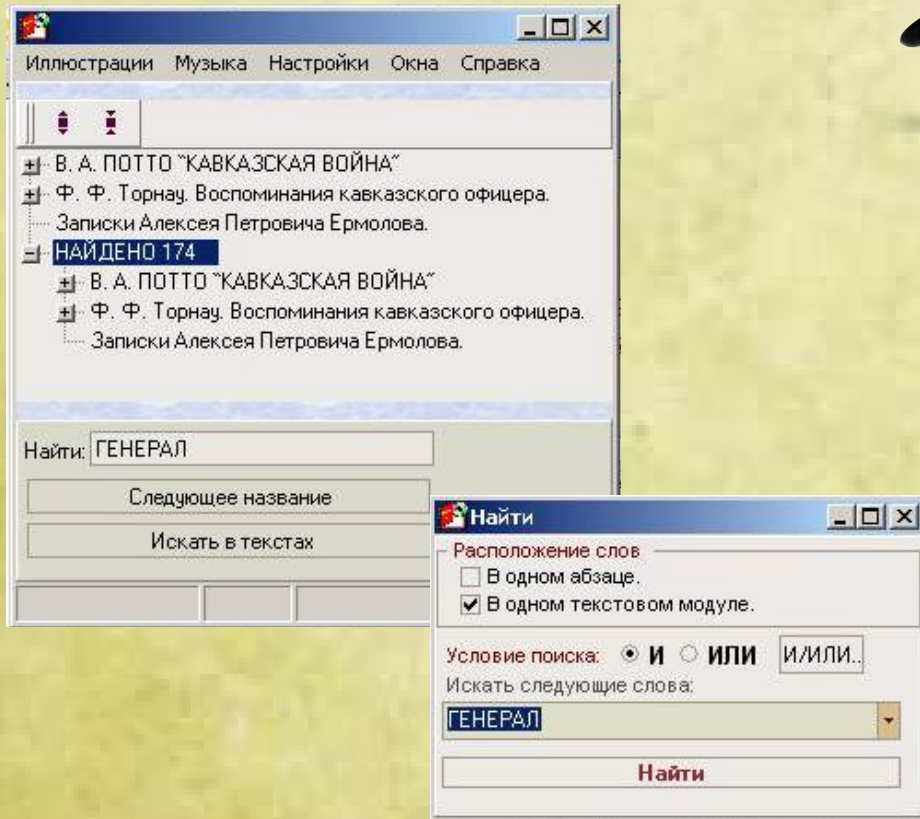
Иллюстрации Музыка Настройки Окна Справка

В. А. ПОТТО "КАВКАЗСКАЯ ВОЙНА"
Ф. Ф. Торнау. Воспоминания кавказского офицера.
Записки Алексея Петровича Ермолова.
НАЙДЕНО 174
В. А. ПОТТО "КАВКАЗСКАЯ ВОЙНА"
Ф. Ф. Торнау. Воспоминания кавказского офицера.
Записки Алексея Петровича Ермолова.

Найти: ГЕНЕРАЛ
Следующее название
Искать в текстах

Найти
Расположение слов
В одном абзаце.
В одном текстовом модуле.
Условие поиска: И ИЛИ И/ИЛИ..
Искать следующие слова:
ГЕНЕРАЛ
Найти